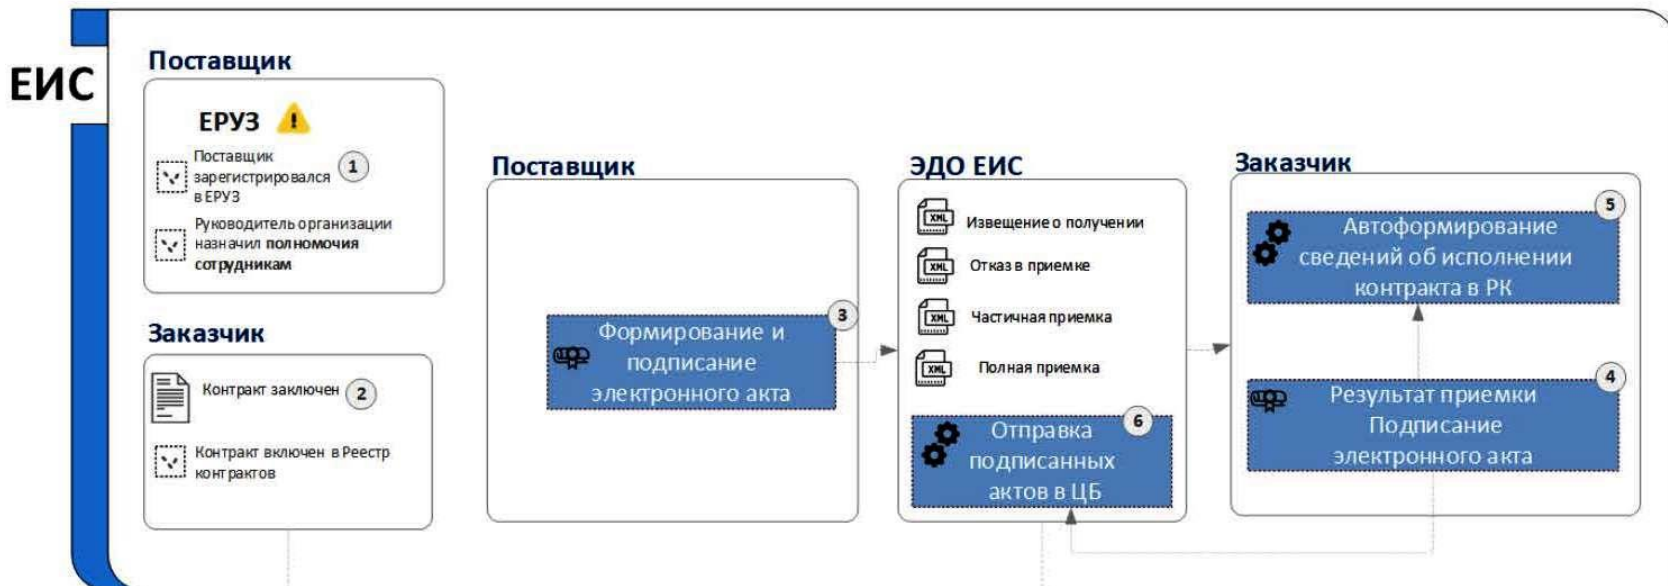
ЕИС

Поставщик

ЕРУЗ

Поставщик зарегистрировался в ЕРУЗ 1

Руководитель организации назначил полномочия сотрудникам

Заказчик

Контракт заключен 2

Контракт включен в Реестр контрактов

Поставщик

Формирование и подписание электронного акта 3

ЭДО ЕИС

XML Извещение о получении

XML Отказ в приемке

XML Частичная приемка

XML Полная приемка

Отправка подписанных актов в ЦБ 6

Заказчик

Автоформирование сведений об исполнении контракта в РК 5

Результат приемки Подписание электронного акта 4